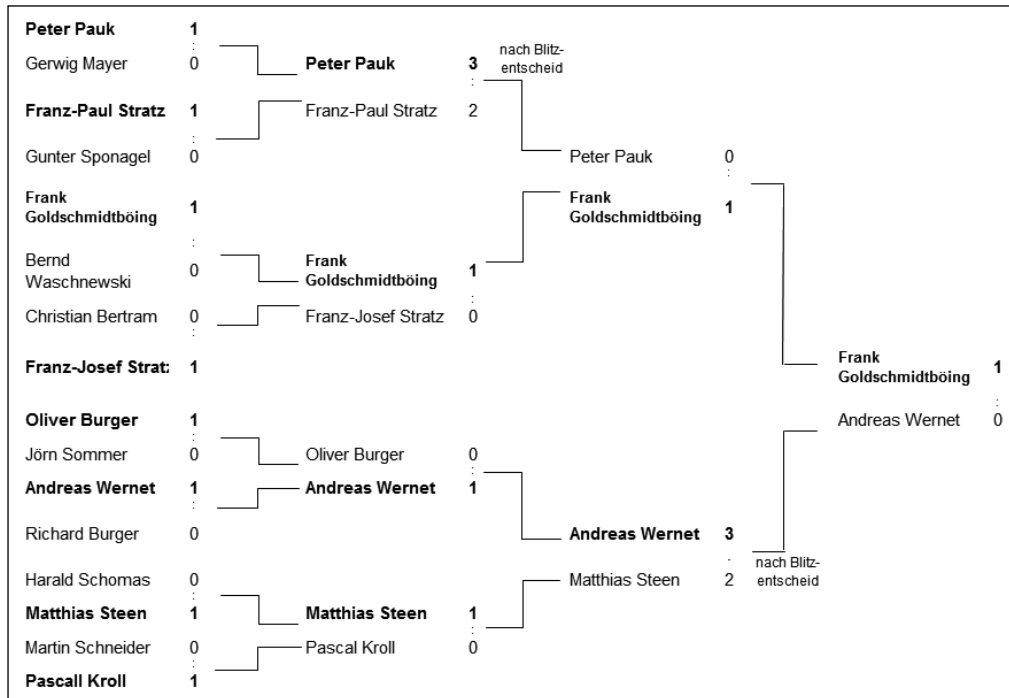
Peter Pauk 1
:
Gerwig Mayer 0

Peter Pauk 3
:
Franz-Paul Stratz 2

nach Blitzentscheid

Franz-Paul Stratz 1
:
Gunter Sponagel 0

Peter Pauk 0
:
Frank Goldschmidtböing 1

Frank Goldschmidtböing 1
:
Bernd Waschnewski 0

Frank Goldschmidtböing 1
:
Franz-Josef Stratz 0

Christian Bertram 0
:
Franz-Josef Strat: 1

Frank Goldschmidtböing 1
:
Andreas Wernet 0

Oliver Burger 1
:
Jörn Sommer 0

Oliver Burger 0
:
Andreas Wernet 1

Andreas Wernet 1
:
Richard Burger 0

Andreas Wernet 3
:
Matthias Steen 2

nach Blitzentscheid

Harald Schomas 0
:
Matthias Steen 1

Matthias Steen 1
:
Pascal Kroll 0

Martin Schneider 0
:
Pascall Kroll 1